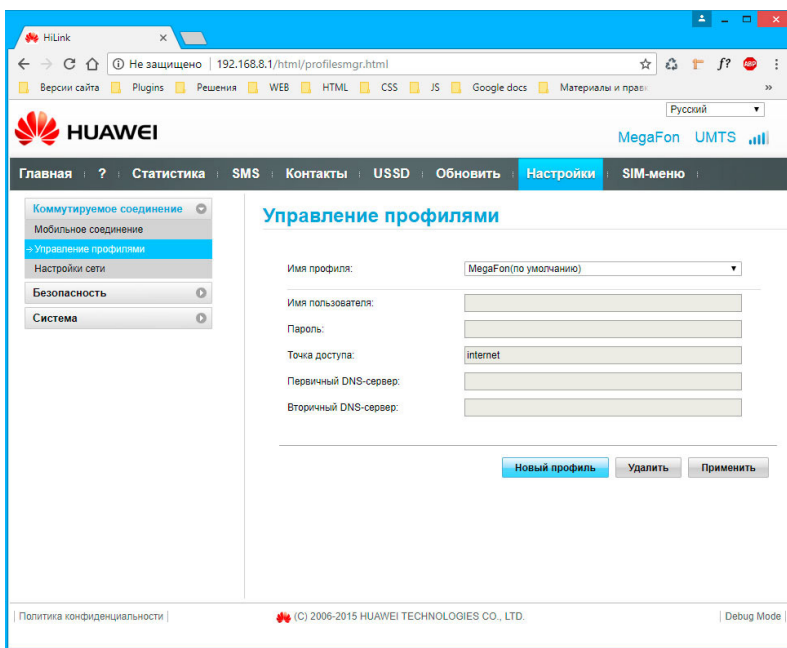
HiLink ×

Не защищено | 192.168.8.1/html/profilesmgr.html

Версии сайта Plugins Решения WEB HTML CSS JS Google docs Материалы и прав »

Русский

HUAWEI

MegaFon UMTS

Главная | ? | Статистика | SMS | Контакты | USSD | Обновить | Настройки | SIM-меню

Коммутируемое соединение
Мобильное соединение
→ Управление профилями
Настройки сети
Безопасность
Система

Управление профилями

Имя профиля: MegaFon(по умолчанию)
Имя пользователя:
Пароль:
Точка доступа: internet
Первичный DNS-сервер:
Вторичный DNS-сервер:

Новый профиль Удалить Применить

Политика конфиденциальности | (C) 2006-2015 HUAWEI TECHNOLOGIES CO., LTD. | Debug Mode